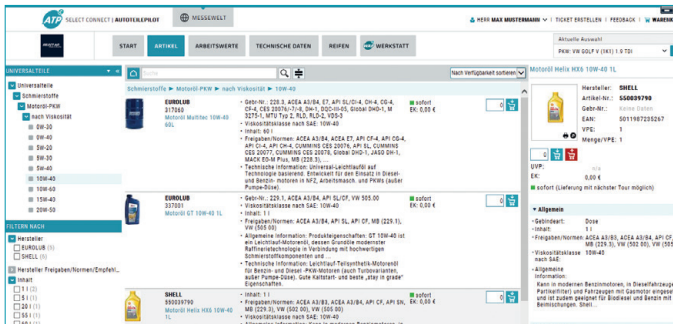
ATP SELECT CONNECT | AUTOTEILEPILOT MESSEWELT HERR MAX MUSTERMANN | TICKET ERSTELLEN | FEEDBACK | WARENK

START ARTIKEL ARBEITSWERTE TECHNISCHE DATEN REIFEN WERKSTATT

Aktuelle Auswahl
PKW: VW GOLF V (1K1) 1.9 TDI

UNIVERSALTEILE
Universalteile
Schmierstoffe
Motoröl-PKW
nach Viskosität
0W-30
0W-40
5W-20
5W-30
5W-40
10W-40
10W-60
15W-40
20W-50

FILTERN NACH
Hersteller
EUROLUB (1)
SHELL (5)
Hersteller Freigaben/Normen/Empfehl...
Inhalt
1 l (2)
5 l (2)
20 l (1)
55 l (1)

Suche
Nach Verfügbarkeit sortieren

Schmierstoffe ▶ Motoröl-PKW ▶ nach Viskosität ▶ 10W-40

EUROLUB
317060
Motoröl Multitec 10W-40 60L
• Gebr-Nr.: 228.3, ACEA A3/B4, E7, API SL/CI-4, CH-4, CG-4, CF-4, CES 20076/-7/-8, DHD-1, DQC-III-05, Global DHD-1, M 3275-1, MTU Typ 2, RLD, RLD-2, VDS-3
• Viskositätsklasse nach SAE: 10W-40
• Inhalt: 60 l
• Freigaben/Normen: ACEA A3/B4, ACEA E7, API CF-4, API CG-4, API CI-4, API CH-4, CUMMINS CES 20076, API SL, CUMMINS CES 20077, CUMMINS CES 20078, Global DHD-1, JASO DH-1, MACK EO-M Plus, MB (228.3), ...
• Technische Information: Universal-Leichtlauföl auf Technologie basierend. Entwickelt für den Einsatz in Diesel- und Benzin- motoren in NFZ, arbeitsmasch. und PKWs (außer Pumpe-Düse).
sofort
EK: 0,00 €
0

EUROLUB
337001
Motoröl GT 10W-40 1L
• Gebr-Nr.: 229.1, ACEA A3/B3, API SL/CF, VW 505.00
• Viskositätsklasse nach SAE: 10W-40
• Inhalt: 1 l
• Freigaben/Normen: ACEA A3/B4, ACEA A3/B4, API CF, MB (229.1), VW (505.00)
• Technische Information: Produktegenschaften: GT 10W-40 ist ein Leichtlauf-Motorenöl, dessen Grundöle modernster Raffinerietechnologie in Verbindung mit hochwertigen Schmierstoffkomponenten und ...
• Technische Information: Leichtlauf-Teilsynthetik-Motorenöl für Benzin- und Diesel -PKW-Motoren (auch Turbovarianten, außer Pumpe-Düse). Gute Kaltstart- und beste „stay in grade" Eigenschaften.
sofort
EK: 0,00 €
0

SHELL
550039790
Motoröl Helix HX6 10W-40 1L
• Inhalt: 1 l
• Freigaben/Normen: ACEA A3/B3, ACEA A3/B4, API CF, API SN, MB (229.3), VW (502.00), VW (505.00)
sofort
EK: 0,00 €
0

Motoröl Helix HX6 10W-40 1L
Hersteller: SHELL
Artikel-Nr.: 550039790
Gebr-Nr.: Keine Daten
EAN: 5011987235267
VPE: 1
Menge/VPE: 1
UVP:
EK: 0,00 €
sofort (Lieferung mit nächster Tour möglich)

Allgemein
Gebindeart: Dose
Inhalt: 1 l
Freigaben/Normen: ACEA A3/B3, ACEA A3/B4, API CF, MB (229.3), VW (502.00), VW (505.00)
Viskositätsklasse nach SAE: 10W-40
Allgemeine Information: Kann in modernen Benzinmotoren, in Dieselfahrzeugen, Partikelfilter) und Fahrzeugen mit Gasmotor eingesetzt und ist zudem geeignet für Biodiesel und Benzin mit Beimischungen. Shell...